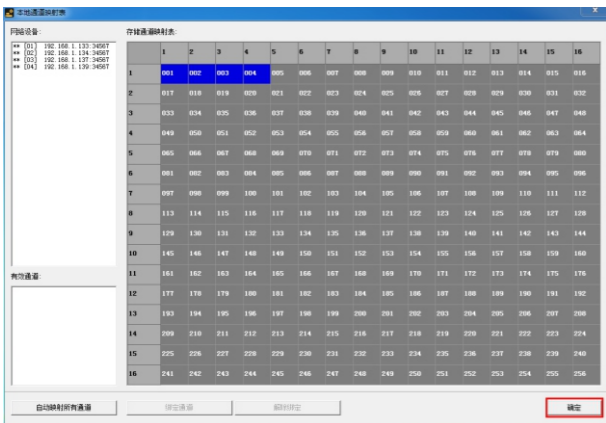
本地通道映射表

网络设备:

** [01] 192.168.1.133:3456T
** [02] 192.168.1.134:3456T
** [03] 192.168.1.137:3456T
** [04] 192.168.1.139:3456T

有效通道

存储通道映射表:

| | 1 | 2 | 3 | 4 | 5 | 6 | 7 | 8 | 9 | 10 | 11 | 12 | 13 | 14 | 15 | 16 |
|---|---|---|---|---|---|---|---|---|---|---|---|---|---|---|---|---|
| 1 | 001 | 002 | 003 | 004 | 005 | 006 | 007 | 008 | 009 | 010 | 011 | 012 | 013 | 014 | 015 | 016 |
| 2 | 017 | 018 | 019 | 020 | 021 | 022 | 023 | 024 | 025 | 026 | 027 | 028 | 029 | 030 | 031 | 032 |
| 3 | 033 | 034 | 035 | 036 | 037 | 038 | 039 | 040 | 041 | 042 | 043 | 044 | 045 | 046 | 047 | 048 |
| 4 | 049 | 050 | 051 | 052 | 053 | 054 | 055 | 056 | 057 | 058 | 059 | 060 | 061 | 062 | 063 | 064 |
| 5 | 065 | 066 | 067 | 068 | 069 | 070 | 071 | 072 | 073 | 074 | 075 | 076 | 077 | 078 | 079 | 080 |
| 6 | 081 | 082 | 083 | 084 | 085 | 086 | 087 | 088 | 089 | 090 | 091 | 092 | 093 | 094 | 095 | 096 |
| 7 | 097 | 098 | 099 | 100 | 101 | 102 | 103 | 104 | 105 | 106 | 107 | 108 | 109 | 110 | 111 | 112 |
| 8 | 113 | 114 | 115 | 116 | 117 | 118 | 119 | 120 | 121 | 122 | 123 | 124 | 125 | 126 | 127 | 128 |
| 9 | 129 | 130 | 131 | 132 | 133 | 134 | 135 | 136 | 137 | 138 | 139 | 140 | 141 | 142 | 143 | 144 |
| 10 | 145 | 146 | 147 | 148 | 149 | 150 | 151 | 152 | 153 | 154 | 155 | 156 | 157 | 158 | 159 | 160 |
| 11 | 161 | 162 | 163 | 164 | 165 | 166 | 167 | 168 | 169 | 170 | 171 | 172 | 173 | 174 | 175 | 176 |
| 12 | 177 | 178 | 179 | 180 | 181 | 182 | 183 | 184 | 185 | 186 | 187 | 188 | 189 | 190 | 191 | 192 |
| 13 | 193 | 194 | 195 | 196 | 197 | 198 | 199 | 200 | 201 | 202 | 203 | 204 | 205 | 206 | 207 | 208 |
| 14 | 209 | 210 | 211 | 212 | 213 | 214 | 215 | 216 | 217 | 218 | 219 | 220 | 221 | 222 | 223 | 224 |
| 15 | 225 | 226 | 227 | 228 | 229 | 230 | 231 | 232 | 233 | 234 | 235 | 236 | 237 | 238 | 239 | 240 |
| 16 | 241 | 242 | 243 | 244 | 245 | 246 | 247 | 248 | 249 | 250 | 251 | 252 | 253 | 254 | 255 | 256 |

自动映射所有通道 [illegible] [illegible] 确定